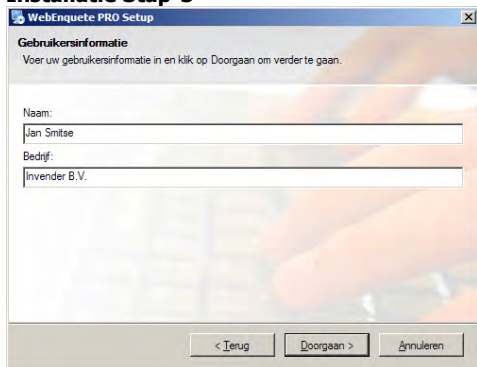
Installatie Stap 3

WebEnquete PRO Setup

Gebruikersinformatie

Voer uw gebruikersinformatie in en klik op Doorgaan om verder te gaan.

Naam:

Jan Smitse

Bedrijf:

Invender B.V.

< Terug

Doorgaan >

Annuleren